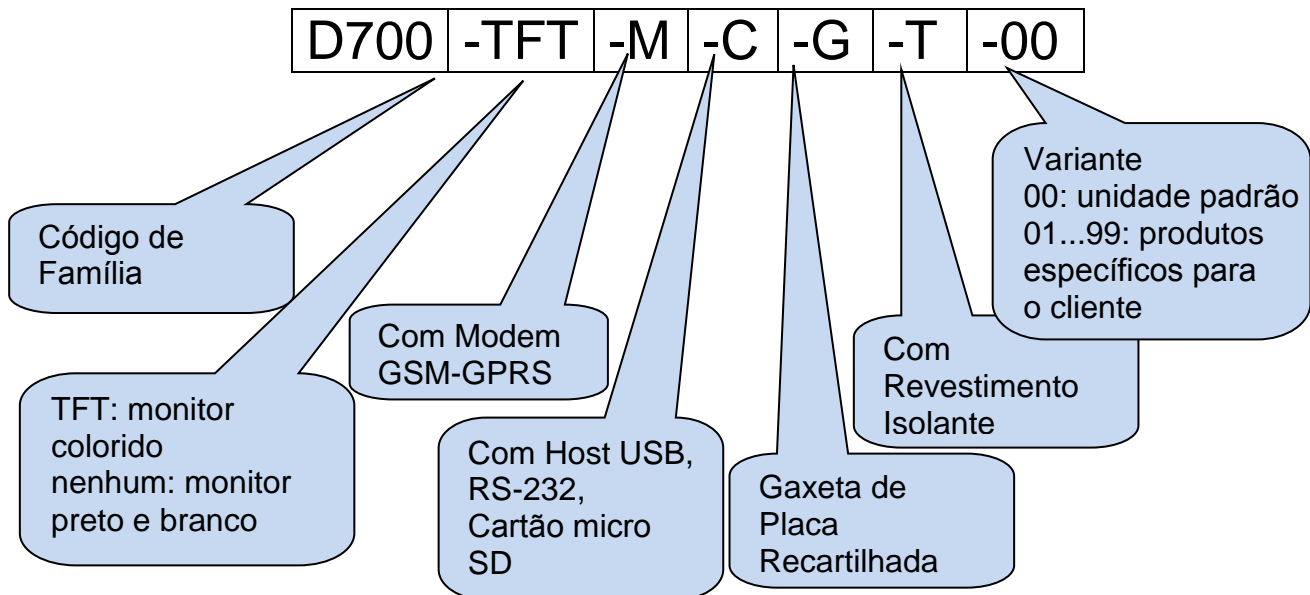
| D700 | -TFT | -M | -C | -G | -T | -00 |
|---|---|---|---|---|---|---|

Variante
00: unidade padrão
01...99: produtos específicos para o cliente

Código de Família

Com Modem GSM-GPRS

Com Revestimento Isolante

TFT: monitor colorido
nenhum: monitor preto e branco

Com Host USB, RS-232, Cartão micro SD

Gaxeta de Placa Recartilhada